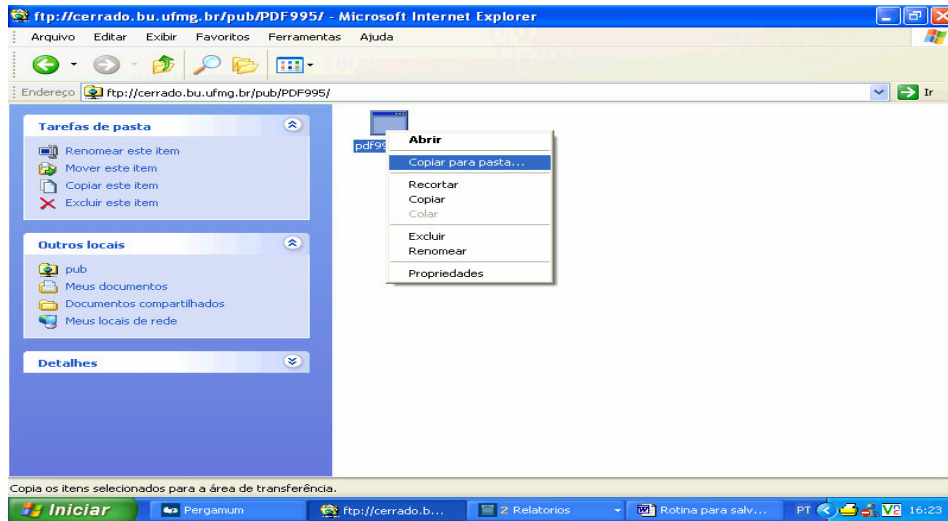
ftp://cerrado.bu.ufmg.br/pub/PDF995/ - Microsoft Internet Explorer

Arquivo Editar Exibir Favoritos Ferramentas Ajuda

Endereço ftp://cerrado.bu.ufmg.br/pub/PDF995/

Ir

Tarefas de pasta

Renomear este item
Mover este item
Copiar este item
Excluir este item

Outros locais

pub
Meus documentos
Documentos compartilhados
Meus locais de rede

Detalhes

pdf99

Abrir
Copiar para pasta...
Recortar
Copiar
Colar
Excluir
Renomear
Propriedades

Copia os itens selecionados para a área de transferência.

Iniciar Pergamum ftp://cerrado.b... 2 Relatorios Rotina para salv... PT 16:23